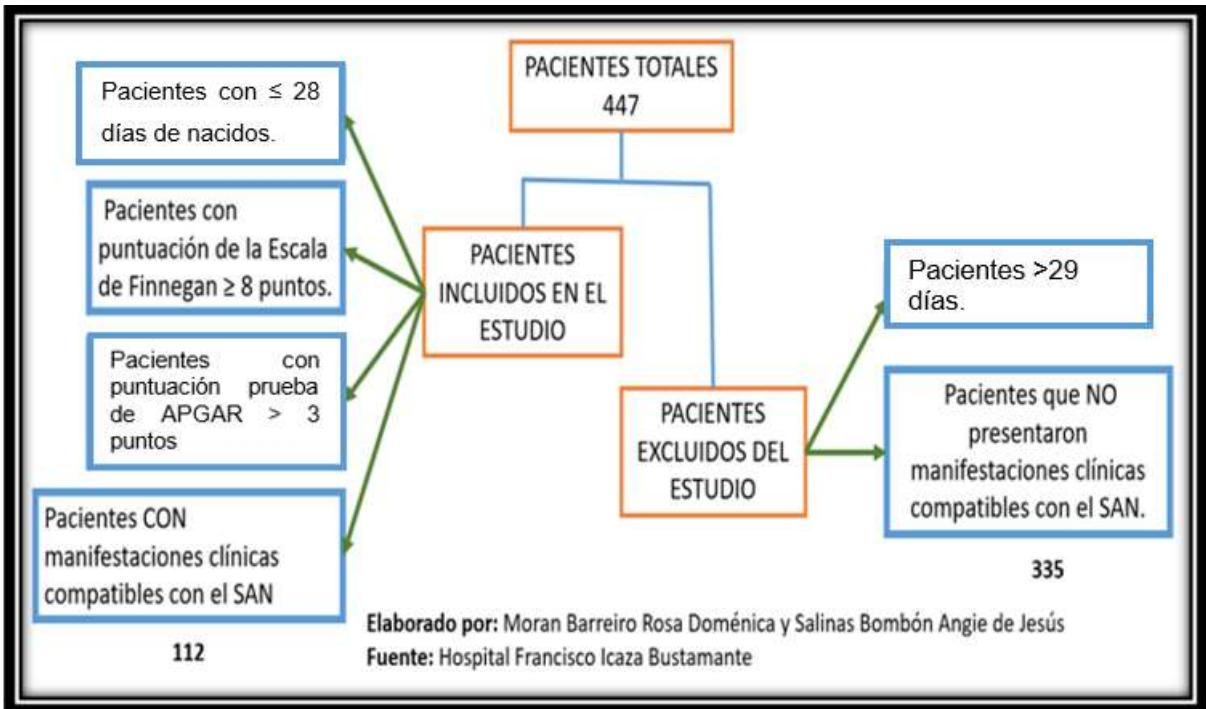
PACIENTES TOTALES 447

Pacientes con ≤ 28 días de nacidos.

Pacientes con puntuación de la Escala de Finnegan ≥ 8 puntos.

Pacientes con puntuación prueba de APGAR > 3 puntos

Pacientes CON manifestaciones clínicas compatibles con el SAN

112

PACIENTES INCLUIDOS EN EL ESTUDIO

PACIENTES EXCLUIDOS DEL ESTUDIO

Pacientes >29 días.

Pacientes que NO presentaron manifestaciones clínicas compatibles con el SAN.

335

Elaborado por: Moran Barreiro Rosa Doménica y Salinas Bombón Angie de Jesús
Fuente: Hospital Francisco Icaza Bustamante